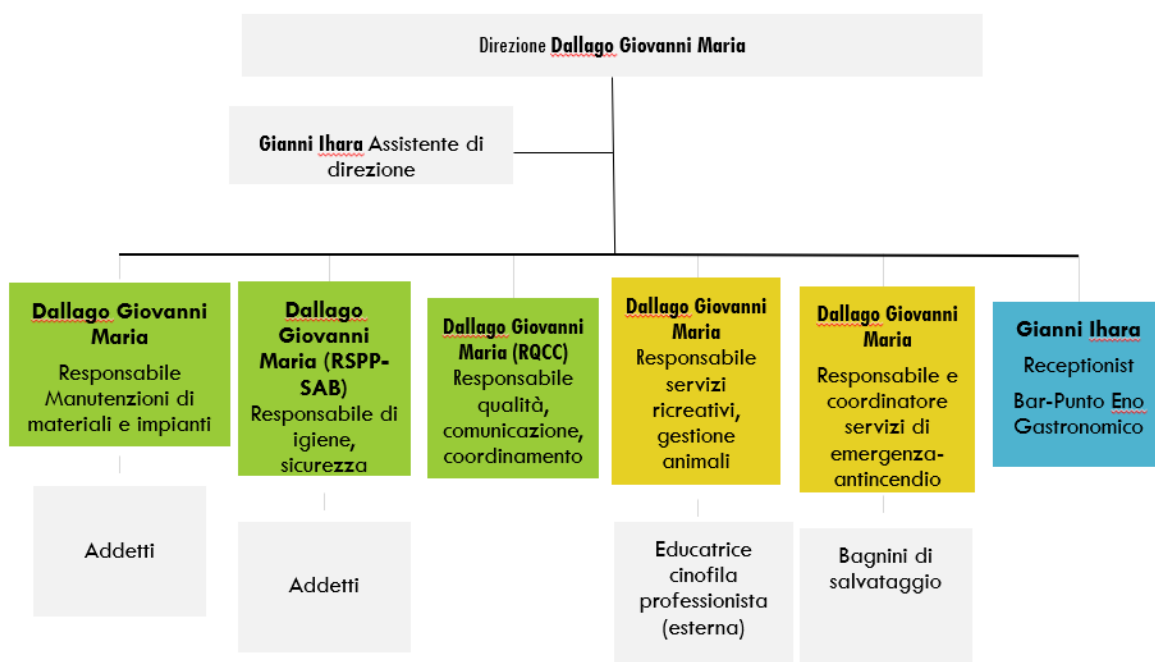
Direzione **Dallago Giovanni Maria**

**Gianni Ihara** Assistente di direzione

**Dallago Giovanni Maria**
Responsabile Manutenzioni di materiali e impianti

Addetti

**Dallago Giovanni Maria (RSPP-SAB)**
Responsabile di igiene, sicurezza

Addetti

**Dallago Giovanni Maria (RQCC)**
Responsabile qualità, comunicazione, coordinamento

**Dallago Giovanni Maria**
Responsabile servizi ricreativi, gestione animali

Educatrice cinofila professionista (esterna)

**Dallago Giovanni Maria**
Responsabile e coordinatore servizi di emergenza-antincendio

Bagnini di salvataggio

**Gianni Ihara**
Receptionist
Bar-Punto Eno Gastronomico